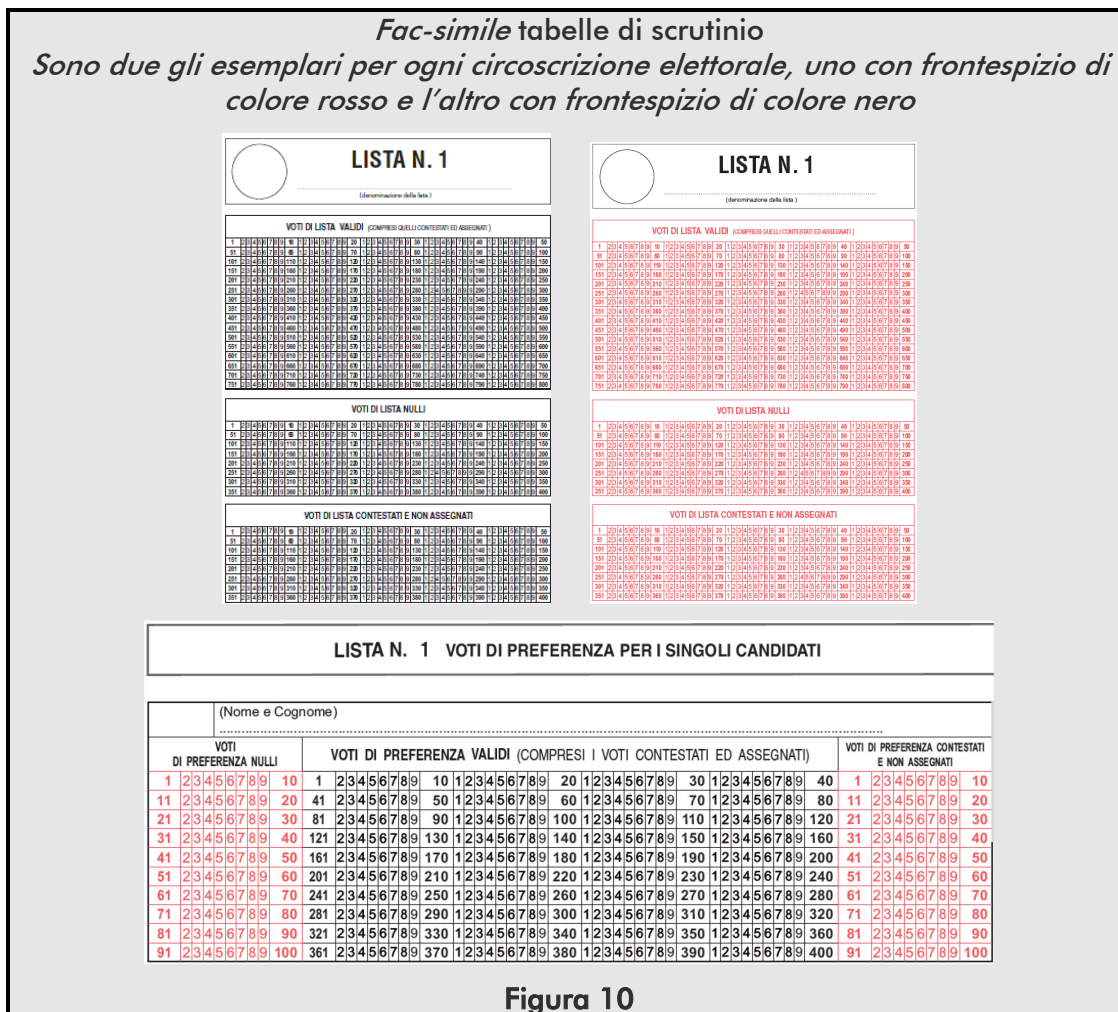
*Fac-simile* tabelle di scrutinio
*Sono due gli esemplari per ogni circoscrizione elettorale, uno con frontespizio di colore rosso e l'altro con frontespizio di colore nero*

LISTA N. 1
(denominazione della lista)

VOTI DI LISTA VALIDI (COMPRESI QUELLI CONTESTATI ED ASSEGNATI)

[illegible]

VOTI DI LISTA NULLI

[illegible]

VOTI DI LISTA CONTESTATI E NON ASSEGNATI

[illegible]

LISTA N. 1
(denominazione della lista)

VOTI DI LISTA VALIDI (COMPRESI QUELLI CONTESTATI ED ASSEGNATI)

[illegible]

VOTI DI LISTA NULLI

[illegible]

VOTI DI LISTA CONTESTATI E NON ASSEGNATI

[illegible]

LISTA N. 1 VOTI DI PREFERENZA PER I SINGOLI CANDIDATI

(Nome e Cognome)

| VOTI DI PREFERENZA NULLI | VOTI DI PREFERENZA VALIDI (COMPRESI I VOTI CONTESTATI ED ASSEGNATI) | VOTI DI PREFERENZA CONTESTATI E NON ASSEGNATI |
|---|---|---|
| 1 2 3 4 5 6 7 8 9 10 | 1 2 3 4 5 6 7 8 9 10 1 2 3 4 5 6 7 8 9 20 1 2 3 4 5 6 7 8 9 30 1 2 3 4 5 6 7 8 9 40 | 1 2 3 4 5 6 7 8 9 10 |
| 11 2 3 4 5 6 7 8 9 20 | 41 2 3 4 5 6 7 8 9 50 1 2 3 4 5 6 7 8 9 60 1 2 3 4 5 6 7 8 9 70 1 2 3 4 5 6 7 8 9 80 | 11 2 3 4 5 6 7 8 9 20 |
| 21 2 3 4 5 6 7 8 9 30 | 81 2 3 4 5 6 7 8 9 90 1 2 3 4 5 6 7 8 9 100 1 2 3 4 5 6 7 8 9 110 1 2 3 4 5 6 7 8 9 120 | 21 2 3 4 5 6 7 8 9 30 |
| 31 2 3 4 5 6 7 8 9 40 | 121 2 3 4 5 6 7 8 9 130 1 2 3 4 5 6 7 8 9 140 1 2 3 4 5 6 7 8 9 150 1 2 3 4 5 6 7 8 9 160 | 31 2 3 4 5 6 7 8 9 40 |
| 41 2 3 4 5 6 7 8 9 50 | 161 2 3 4 5 6 7 8 9 170 1 2 3 4 5 6 7 8 9 180 1 2 3 4 5 6 7 8 9 190 1 2 3 4 5 6 7 8 9 200 | 41 2 3 4 5 6 7 8 9 50 |
| 51 2 3 4 5 6 7 8 9 60 | 201 2 3 4 5 6 7 8 9 210 1 2 3 4 5 6 7 8 9 220 1 2 3 4 5 6 7 8 9 230 1 2 3 4 5 6 7 8 9 240 | 51 2 3 4 5 6 7 8 9 60 |
| 61 2 3 4 5 6 7 8 9 70 | 241 2 3 4 5 6 7 8 9 250 1 2 3 4 5 6 7 8 9 260 1 2 3 4 5 6 7 8 9 270 1 2 3 4 5 6 7 8 9 280 | 61 2 3 4 5 6 7 8 9 70 |
| 71 2 3 4 5 6 7 8 9 80 | 281 2 3 4 5 6 7 8 9 290 1 2 3 4 5 6 7 8 9 300 1 2 3 4 5 6 7 8 9 310 1 2 3 4 5 6 7 8 9 320 | 71 2 3 4 5 6 7 8 9 80 |
| 81 2 3 4 5 6 7 8 9 90 | 321 2 3 4 5 6 7 8 9 330 1 2 3 4 5 6 7 8 9 340 1 2 3 4 5 6 7 8 9 350 1 2 3 4 5 6 7 8 9 360 | 81 2 3 4 5 6 7 8 9 90 |
| 91 2 3 4 5 6 7 8 9 100 | 361 2 3 4 5 6 7 8 9 370 1 2 3 4 5 6 7 8 9 380 1 2 3 4 5 6 7 8 9 390 1 2 3 4 5 6 7 8 9 400 | 91 2 3 4 5 6 7 8 9 100 |

Figura 10